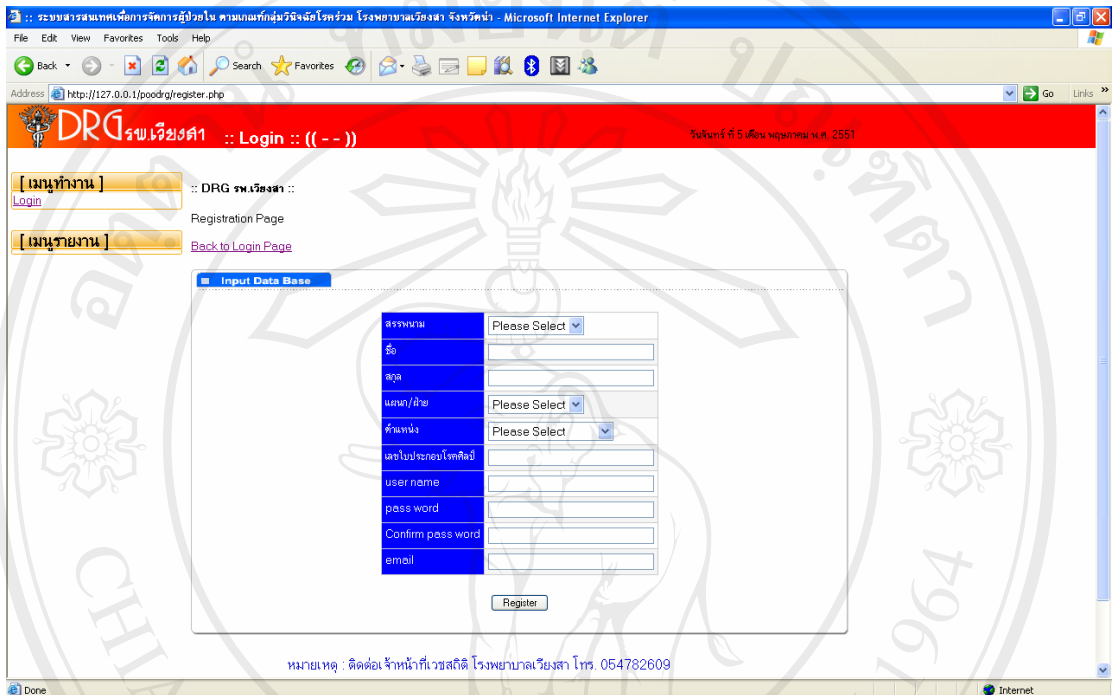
:: ระบบสารสนเทศเพื่อการจัดการผู้ป่วยใน ตามเกณฑ์กลุ่มวินิจฉัยโรคร่วม โรงพยาบาลเวียงสา จังหวัดน่าน - Microsoft Internet Explorer

File Edit View Favorites Tools Help

Back Search Favorites

Address http://127.0.0.1/poodrg/register.php Go Links

DRG รพ.เวียงสา :: Login :: (( - - ))

วันจันทร์ ที่ 5 เดือน พฤษภาคม พ.ศ. 2551

[ เมนูทำงาน ]
Login

[ เมนูรายงาน ]

:: DRG รพ.เวียงสา ::

Registration Page

Back to Login Page

Input Data Base

| | |
|---|---|
| สรรพนาม | Please Select |
| ชื่อ | |
| สกุล | |
| แผนก/ฝ่าย | Please Select |
| ตำแหน่ง | Please Select |
| เลขใบประกอบโรคศิลป์ | |
| user name | |
| pass word | |
| Confirm pass word | |
| email | |

Register

หมายเหตุ : ติดต่อเจ้าหน้าที่เวชสถิติ โรงพยาบาลเวียงสา โทร. 054782609

Done Internet